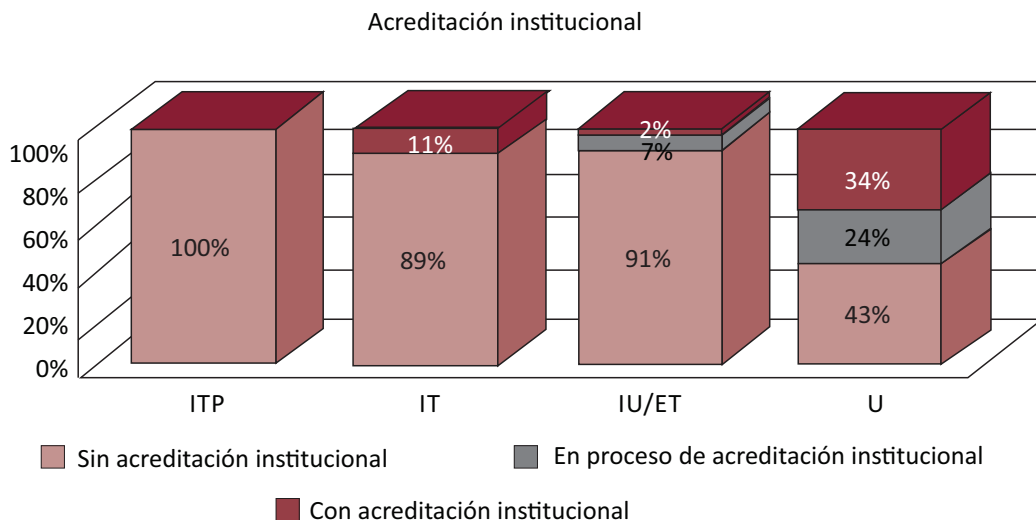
Acreditación institucional

100%
80%
60%
40%
20%
0%

100%

11%
89%

2%
7%
91%

34%
24%
43%

ITP
IT
IU/ET
U

Sin acreditación institucional
En proceso de acreditación institucional
Con acreditación institucional